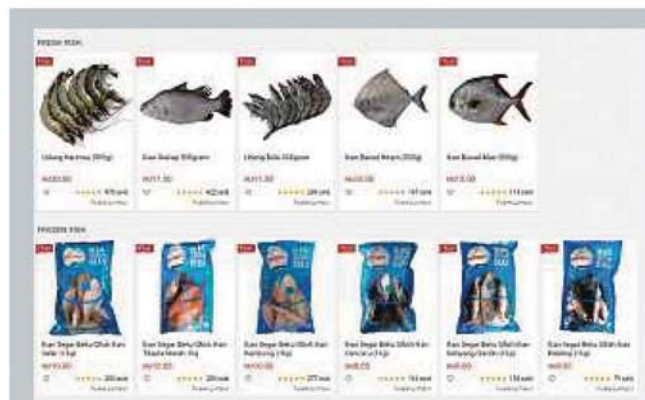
FRESH FISH

Udang Harimau (500g)
RM30.00
970 sold

Ikan Siakap 500gram
RM17.50
422 sold

Udang Belu 500gram
RM17.50
289 sold

Ikan Bawal Hitam (500g)
RM20.00
197 sold

Ikan Bawal Mas (500g)
RM15.00
115 sold

FROZEN FISH

Ikan Segar Beku Ohsh Ikan Selar (1 kg)
RM15.00
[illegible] sold

Ikan Segar Beku Ohsh Ikan Tilapia Merah 1kg
RM12.00
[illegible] sold

Ikan Segar Beku Ohsh Ikan Kembung (1 kg)
RM10.00
277 sold

Ikan Segar Beku Ohsh Ikan Cencaru (1 kg)
RM8.00
153 sold

Ikan Segar Beku Ohsh Ikan Selayang/Sardin (1 kg)
RM8.00
135 sold

Ikan Segar Beku Ohsh Ikan Kembung (1 kg)
RM8.00
75 sold